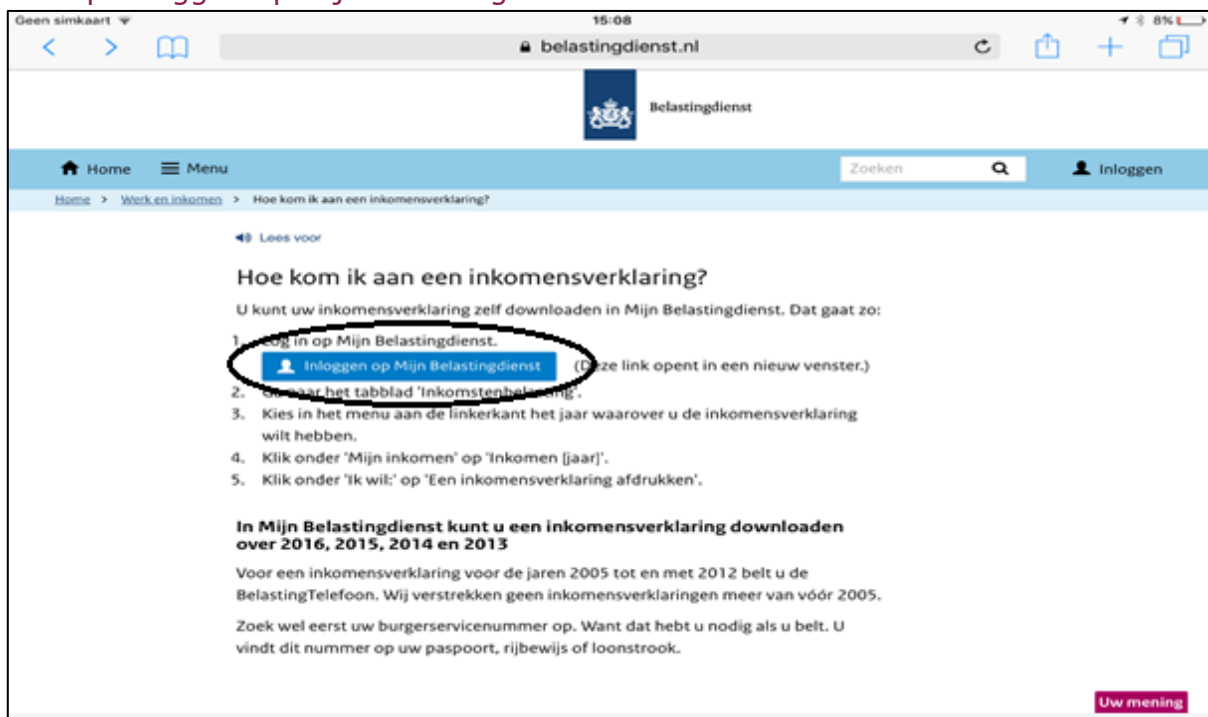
Geen simkaart
15:08
8%
belastingdienst.nl

Belastingdienst

Home
Menu
Zoeken
Inloggen

Home > Werk en inkomen > Hoe kom ik aan een inkomensverklaring?

Lees voor

Hoe kom ik aan een inkomensverklaring?

U kunt uw inkomensverklaring zelf downloaden in Mijn Belastingdienst. Dat gaat zo:

1. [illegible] in op Mijn Belastingdienst.
Inloggen op Mijn Belastingdienst (D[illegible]ze link opent in een nieuw venster.)
2. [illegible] naar het tabblad 'Inkomstenbelasting'.
3. Kies in het menu aan de linkerkant het jaar waarover u de inkomensverklaring wilt hebben.
4. Klik onder 'Mijn inkomen' op 'Inkomen [jaar]'.
5. Klik onder 'Ik wil:' op 'Een inkomensverklaring afdrukken'.

In Mijn Belastingdienst kunt u een inkomensverklaring downloaden over 2016, 2015, 2014 en 2013

Voor een inkomensverklaring voor de jaren 2005 tot en met 2012 belt u de BelastingTelefoon. Wij verstrekken geen inkomensverklaringen meer van vóór 2005.

Zoek wel eerst uw burgerservicenummer op. Want dat hebt u nodig als u belt. U vindt dit nummer op uw paspoort, rijbewijs of loonstrook.

Uw mening